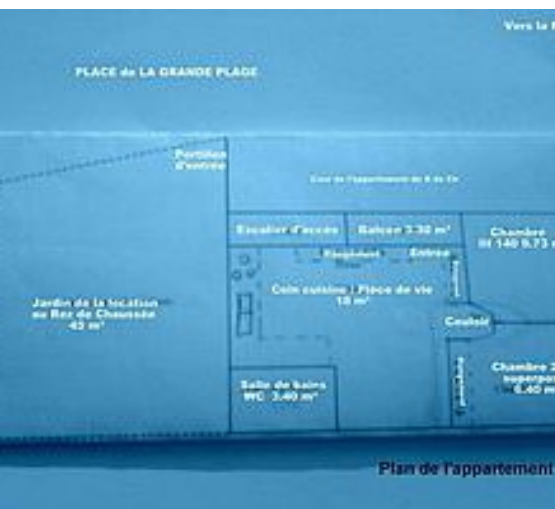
Vers la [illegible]

PLACE de LA GRANDE PLAGE

Portillon d'entrée

Cour de l'appartement de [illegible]

Escalier d'accès

Balcon 3.30 m²

Chambre lit 140 9.73 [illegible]

Rangement

Entrée

Jardin de la location au Rez de Chaussée 45 m²

Coin cuisine / Pièce de vie 18 m²

Couloir

Chambre 2 superpo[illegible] 6.40 m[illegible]

Salle de bains WC 3.40 m²

Plan de l'appartement